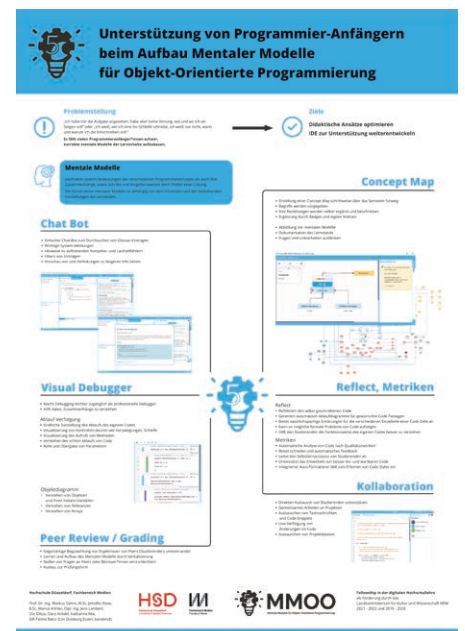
Unterstützung von Programmier-Anfängern beim Aufbau Mentaler Modelle für Objekt-Orientierte Programmierung

Problemstellung

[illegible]

Ziele

Didaktische Ansätze optimieren
IDE zur Unterstützung weiterentwickeln

Mentale Modelle

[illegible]

Concept Map

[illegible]

Chat Bot

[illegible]

Visual Debugger

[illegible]

Reflect, Metriken

Reflect
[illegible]
Metriken
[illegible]

Kollaboration

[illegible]

Peer Review / Grading

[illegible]

Hochschule Düsseldorf, Fachbereich Medien

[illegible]

HSD

MMOO

Fellowship in der digitalen Hochschullehre
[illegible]